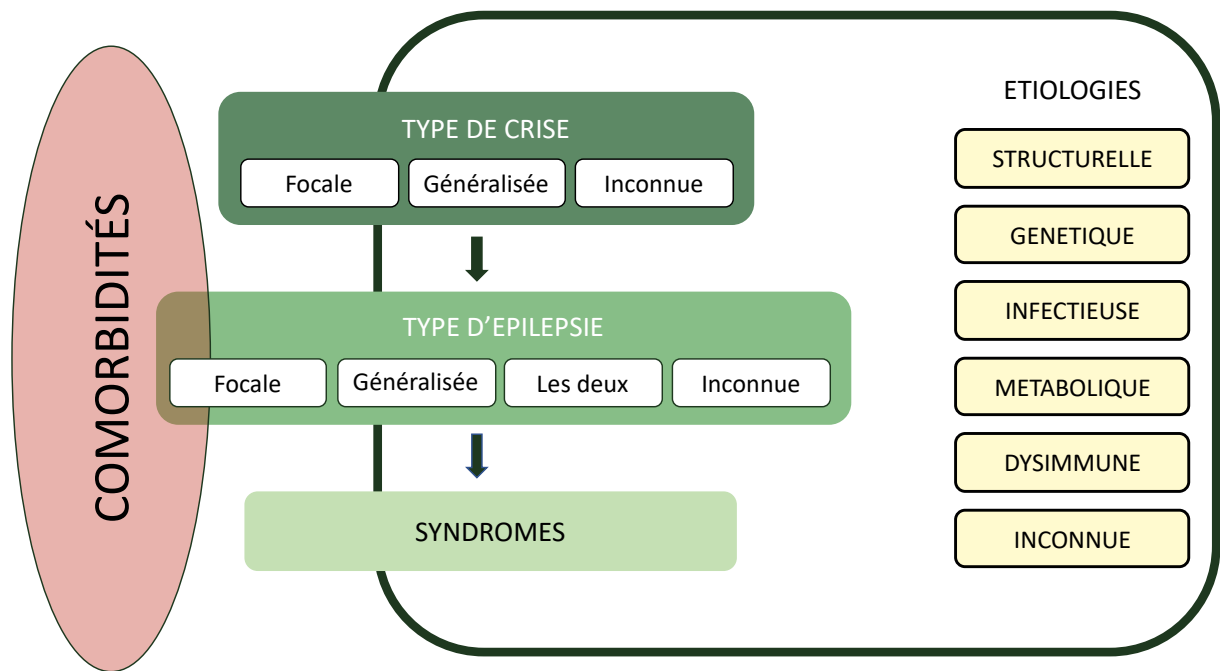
COMORBIDITÉS

TYPE DE CRISE

Focale | Généralisée | Inconnue

TYPE D'EPILEPSIE

Focale | Généralisée | Les deux | Inconnue

SYNDROMES

ETIOLOGIES

STRUCTURELLE

GENETIQUE

INFECTIEUSE

METABOLIQUE

DYSIMMUNE

INCONNUE